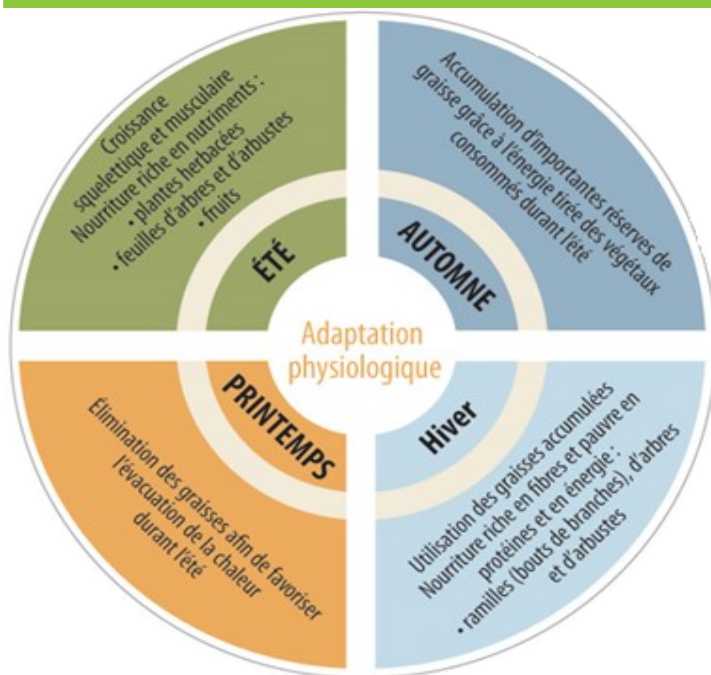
Croissance squelettique et musculaire
Nourriture riche en nutriments :
• plantes herbacées
• feuilles d'arbres et d'arbustes
• fruits

ÉTÉ

Accumulation d'importantes réserves de graisse grâce à l'énergie tirée des végétaux consommés durant l'été

AUTOMNE

Adaptation physiologique

PRINTEMPS

Élimination des graisses afin de favoriser l'évacuation de la chaleur durant l'été

Hiver

Utilisation des graisses accumulées
Nourriture riche en fibres et pauvre en protéines et en énergie :
• ramilles (bouts de branches), d'arbres et d'arbustes